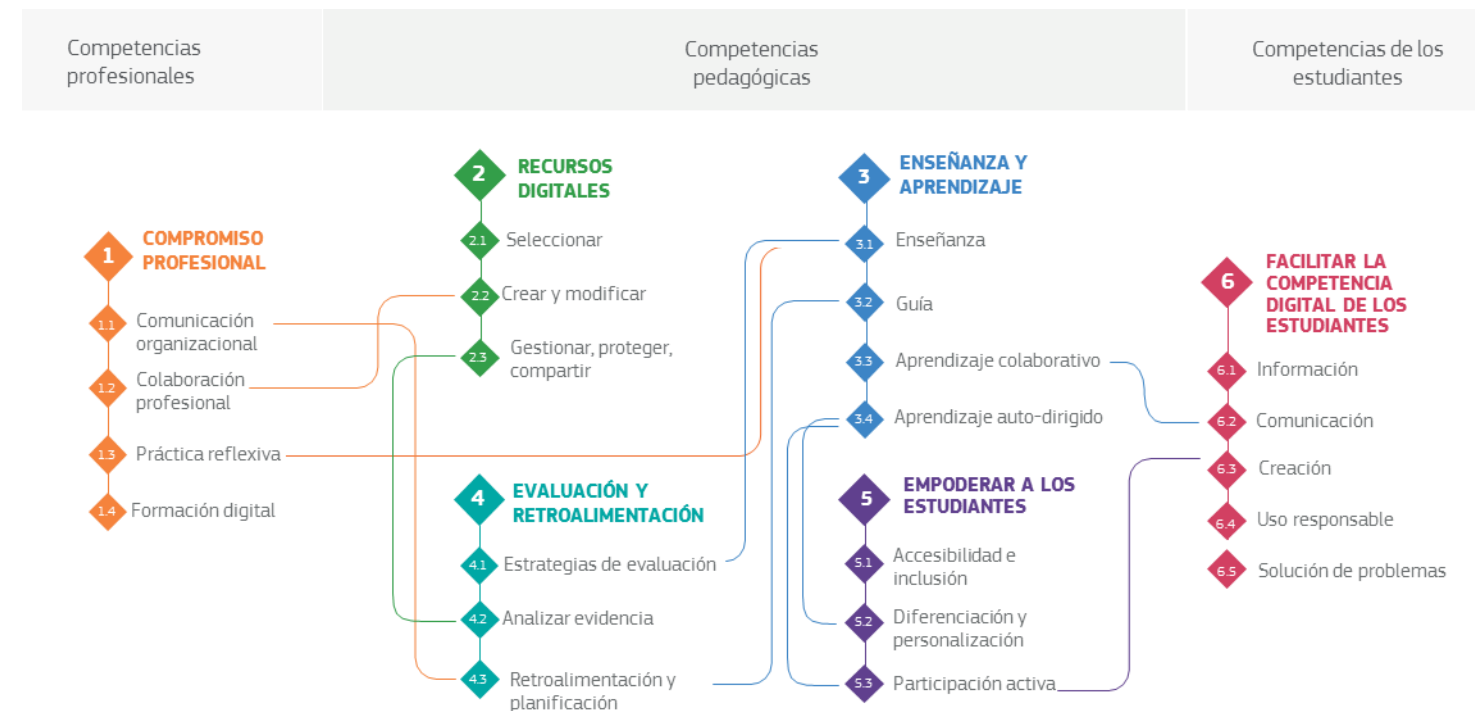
Competencias profesionales

Competencias pedagógicas

Competencias de los estudiantes

1 COMPROMISO PROFESIONAL

1.1 Comunicación organizacional

1.2 Colaboración profesional

1.3 Práctica reflexiva

1.4 Formación digital

2 RECURSOS DIGITALES

2.1 Seleccionar

2.2 Crear y modificar

2.3 Gestionar, proteger, compartir

3 ENSEÑANZA Y APRENDIZAJE

3.1 Enseñanza

3.2 Guía

3.3 Aprendizaje colaborativo

3.4 Aprendizaje auto-dirigido

4 EVALUACIÓN Y RETROALIMENTACIÓN

4.1 Estrategias de evaluación

4.2 Analizar evidencia

4.3 Retroalimentación y planificación

5 EMPODERAR A LOS ESTUDIANTES

5.1 Accesibilidad e inclusión

5.2 Diferenciación y personalización

5.3 Participación activa

6 FACILITAR LA COMPETENCIA DIGITAL DE LOS ESTUDIANTES

6.1 Información

6.2 Comunicación

6.3 Creación

6.4 Uso responsable

6.5 Solución de problemas